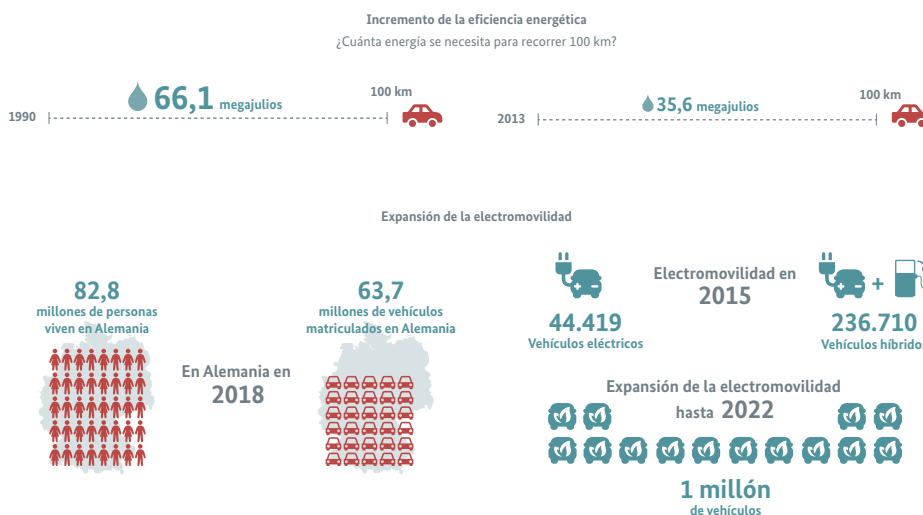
Incremento de la eficiencia energética
¿Cuánta energía se necesita para recorrer 100 km?

1990 66,1 megajulios 100 km

2013 35,6 megajulios 100 km

Expansión de la electromovilidad

82,8
millones de personas viven en Alemania

En Alemania en
2018

63,7
millones de vehículos matriculados en Alemania

44.419
Vehículos eléctricos

Electromovilidad en
2015

+

236.710
Vehículos híbridos

Expansión de la electromovilidad
hasta 2022

1 millón
de vehículos